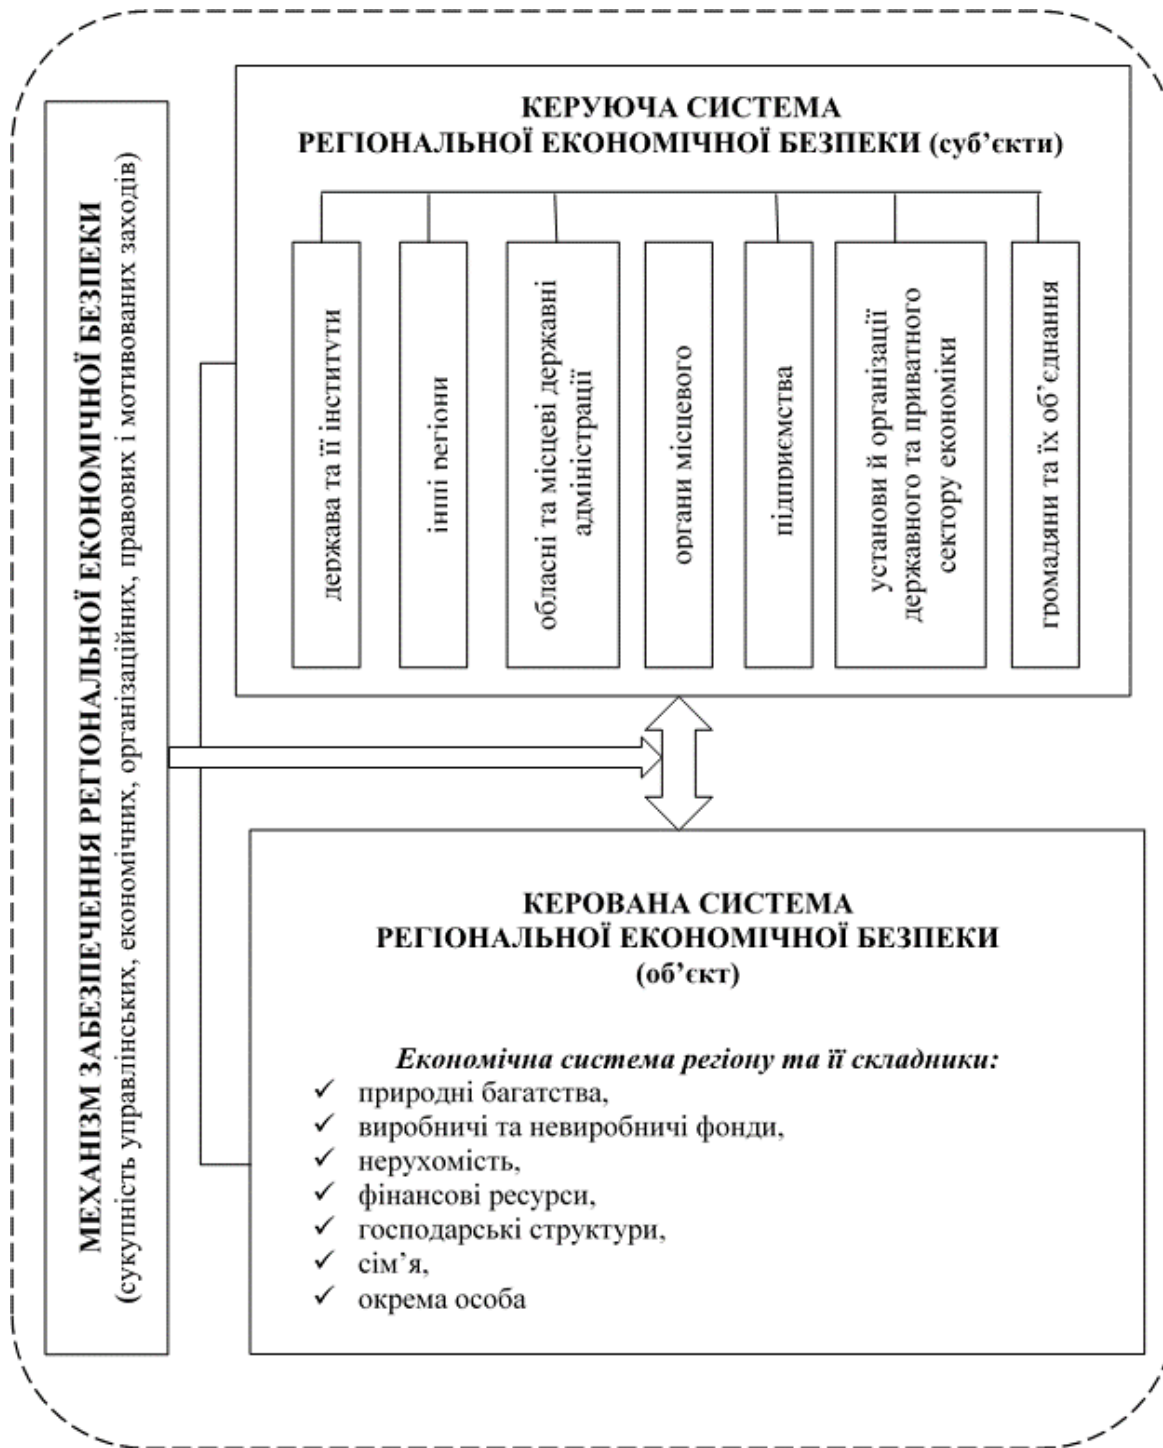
МЕХАНІЗМ ЗАБЕЗПЕЧЕННЯ РЕГІОНАЛЬНОЇ ЕКОНОМІЧНОЇ БЕЗПЕКИ
(сукупність управлінських, економічних, організаційних, правових і мотивованих заходів)

КЕРУЮЧА СИСТЕМА
РЕГІОНАЛЬНОЇ ЕКОНОМІЧНОЇ БЕЗПЕКИ (суб'єкти)

держава та її інститути

інші регіони

обласні та місцеві державні адміністрації

органи місцевого

підприємства

установи й організації державного та приватного сектору економіки

громадяни та їх об'єднання

КЕРОВАНА СИСТЕМА
РЕГІОНАЛЬНОЇ ЕКОНОМІЧНОЇ БЕЗПЕКИ
(об'єкт)

Економічна система регіону та її складники:
✓ природні багатства,
✓ виробничі та невиробничі фонди,
✓ нерухомість,
✓ фінансові ресурси,
✓ господарські структури,
✓ сім'я,
✓ окрема особа